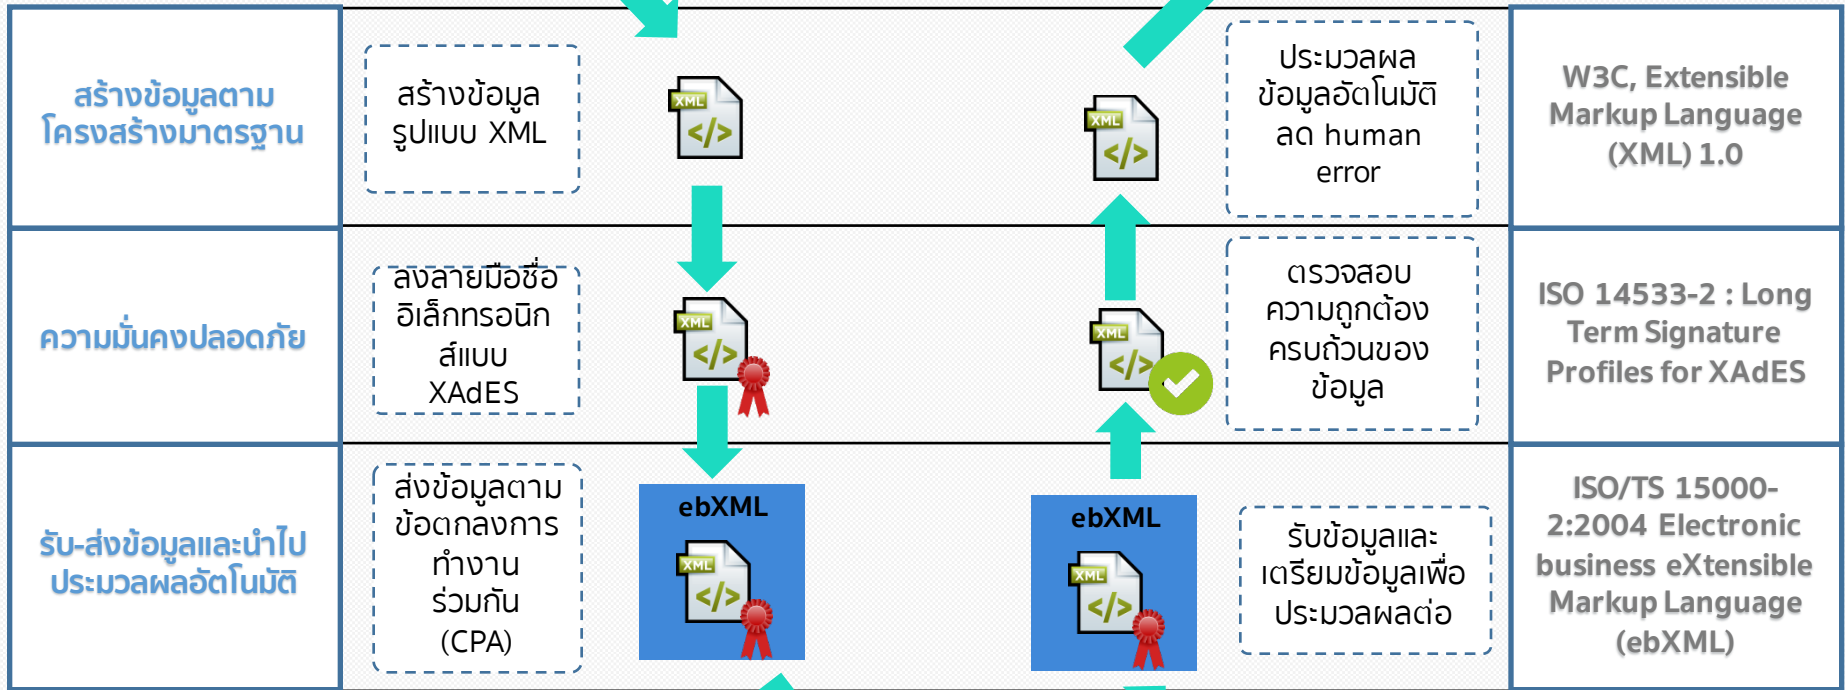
สร้างข้อมูลตามโครงสร้างมาตรฐาน

สร้างข้อมูลรูปแบบ XML

XML </>

XML </>

ประมวลผลข้อมูลอัตโนมัติ ลด human error

W3C, Extensible Markup Language (XML) 1.0

ความมั่นคงปลอดภัย

ลงลายมือชื่ออิเล็กทรอนิกส์แบบ XAdES

XML </>

XML </>

ตรวจสอบความถูกต้องครบถ้วนของข้อมูล

ISO 14533-2 : Long Term Signature Profiles for XAdES

รับ-ส่งข้อมูลและนำไปประมวลผลอัตโนมัติ

ส่งข้อมูลตามข้อตกลงการทำงานร่วมกัน (CPA)

ebXML

XML </>

ebXML

XML </>

รับข้อมูลและเตรียมข้อมูลเพื่อประมวลผลต่อ

ISO/TS 15000-2:2004 Electronic business eXtensible Markup Language (ebXML)